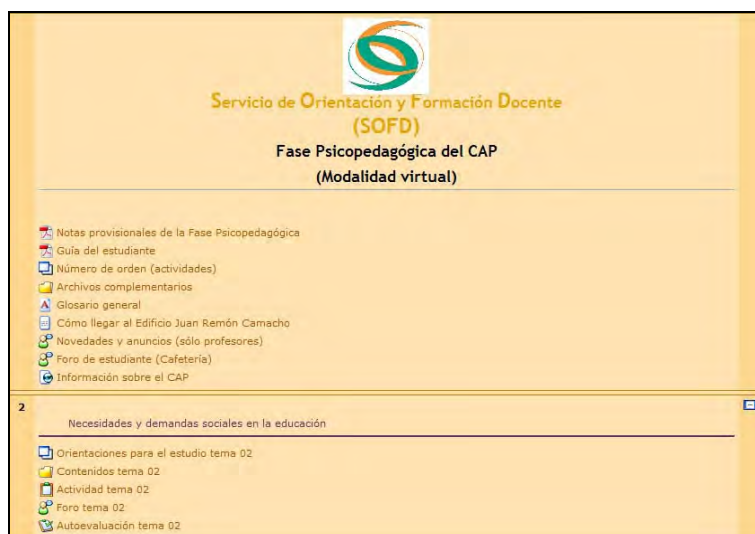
Servicio de Orientación y Formación Docente
(SOFD)
Fase Psicopedagógica del CAP
(Modalidad virtual)

Notas provisionales de la Fase Psicopedagógica
Guía del estudiante
Número de orden (actividades)
Archivos complementarios
Glosario general
Cómo llegar al Edificio Juan Remón Camacho
Novedades y anuncios (sólo profesores)
Foro de estudiante (Cafetería)
Información sobre el CAP

2

Necesidades y demandas sociales en la educación

Orientaciones para el estudio tema 02
Contenidos tema 02
Actividad tema 02
Foro tema 02
Autoevaluación tema 02